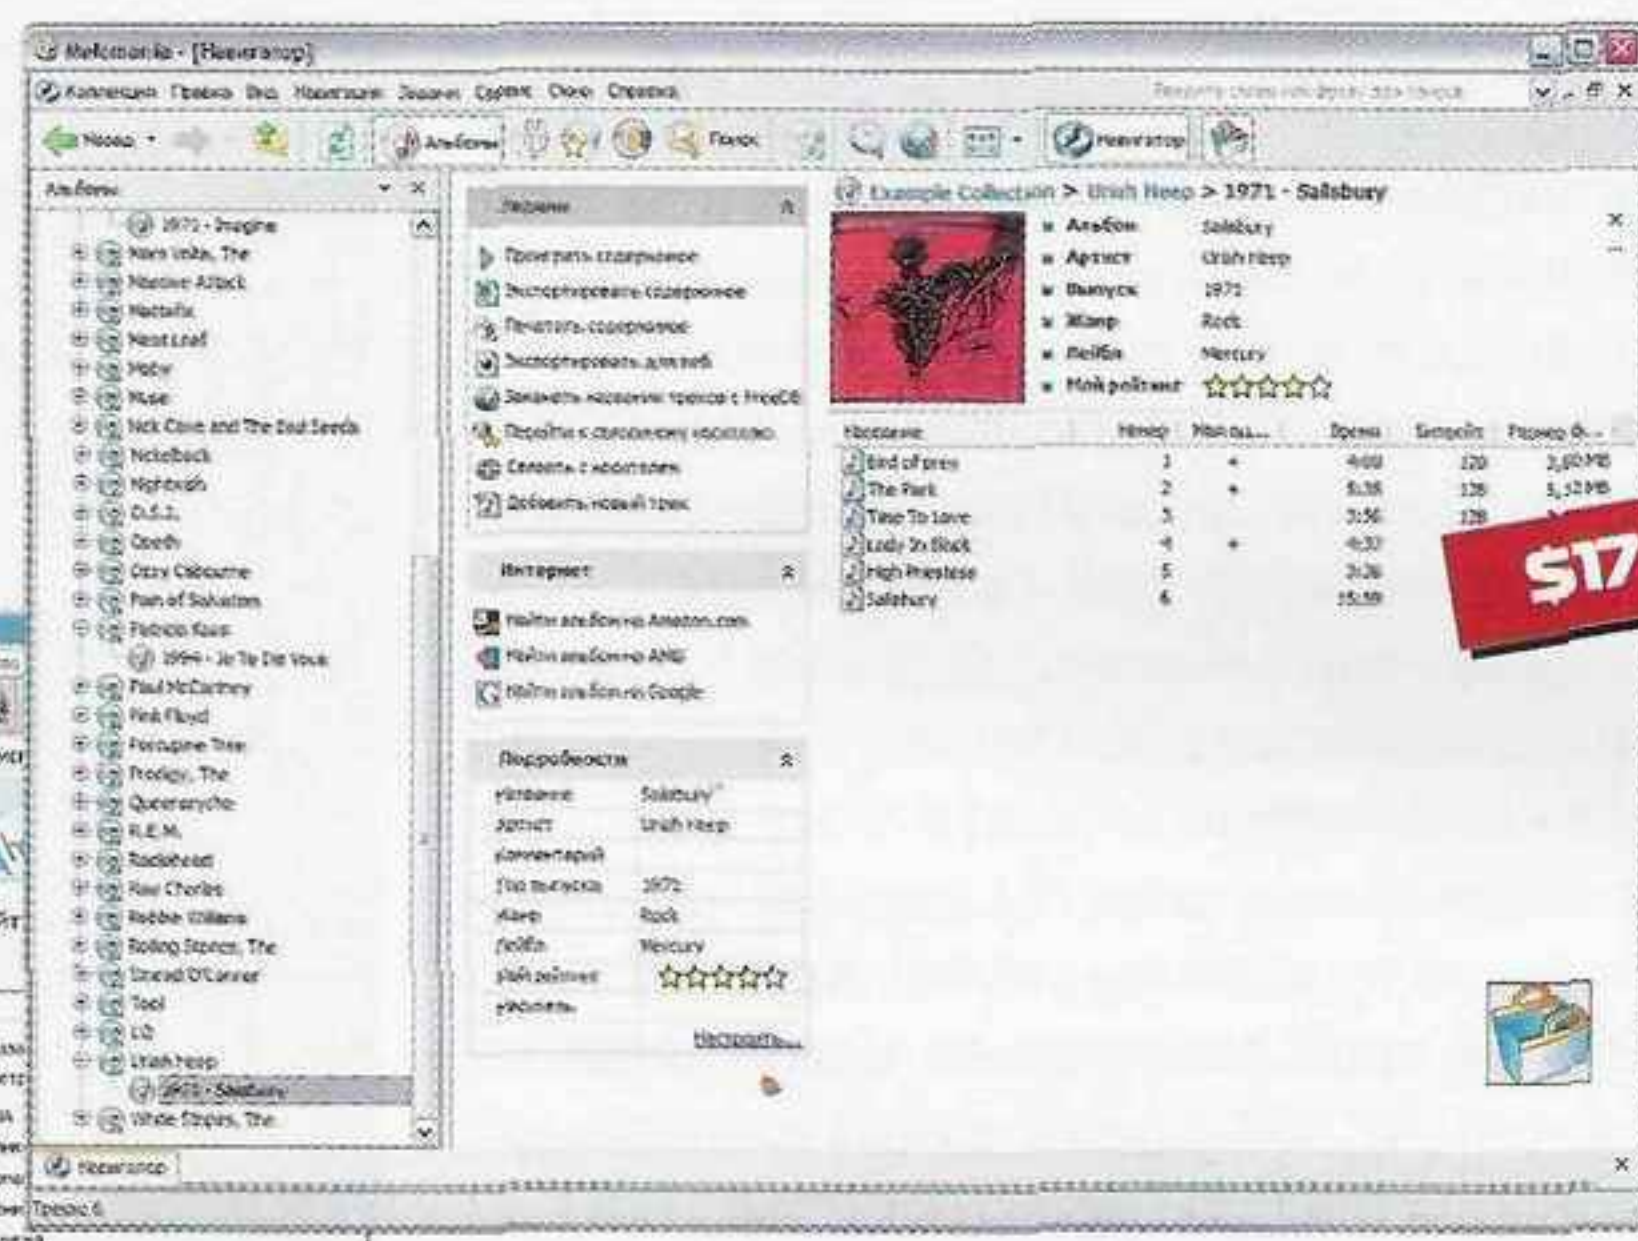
Melomania - [Навигатор]

Коллекция Правка Вид Навигация Задачи Сервис Окно Справка

Новая Альбомы Поиск Навигатор

Альбомы

1971 - Imagine
Mars Volta, The
Massive Attack
Metallica
Meat Loaf
Moby
Muse
Nick Cave and The Bad Seeds
Nickelback
Nightwish
O.S.T.
Opeth
Ozzy Osbourne
Pain of Salvation
Patricia Kaas
1994 - Je Te Dis Vous
Paul McCartney
Pink Floyd
Porcupine Tree
Prodigy, The
Queensryche
R.E.M.
Radiohead
Ray Charles
Robbie Williams
Rolling Stones, The
Sinead O'Connor
Tool
U2
Uriah Heep
1971 - Salisbury
White Stripes, The

Задачи

Проиграть содержимое
Экспортировать содержимое
Печатать содержимое
Экспортировать для веб
Заменить названия треков с FreeDB
Перейти к связанному носителю
Связать с носителем
Добавить новый трек

Интернет

Найти альбом на Amazon.com
Найти альбом на AMG
Найти альбом на Google

Подробности

| | |
|---|---|
| Название | Salisbury |
| Артист | Uriah Heep |
| Комментарий | |
| Год выпуска | 1971 |
| Жанр | Rock |
| Лейбл | Mercury |
| Мой рейтинг | ☆☆☆☆☆ |
| Носитель | |

Настроить...

Example Collection > Uriah Heep > 1971 - Salisbury

Альбом Salisbury
Артист Uriah Heep
Выпуск 1971
Жанр Rock
Лейбл Mercury
Мой рейтинг ☆☆☆☆☆

| Название | Номер | Мой ры... | Время | Битрейт | Размер ф... |
|---|---|---|---|---|---|
| Bird of prey | 1 | • | 4:09 | 120 | 3,60 MB |
| The Park | 2 | • | 5:38 | 128 | 5,12 MB |
| Time To Love | 3 | | 3:56 | 128 | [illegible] |
| Lady In Black | 4 | • | 4:37 | | |
| High Priestess | 5 | | 3:36 | | |
| Salisbury | 6 | | 15:59 | | |

$17

Навигатор

Треков: 6